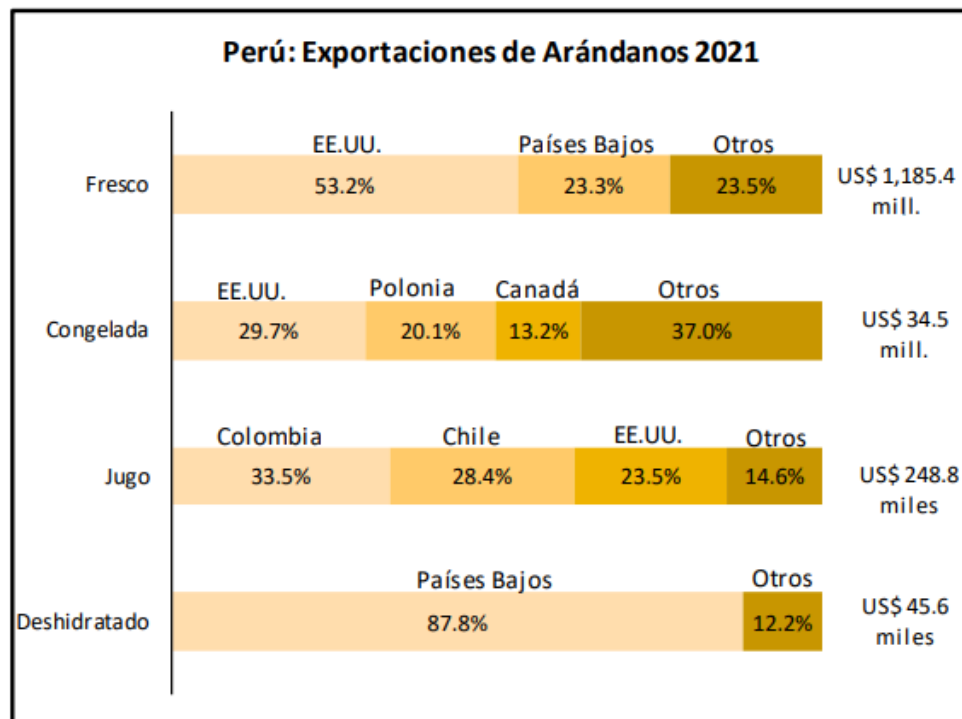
Perú: Exportaciones de Arándanos 2021

Fresco
EE.UU. 53.2%
Países Bajos 23.3%
Otros 23.5%
US$ 1,185.4 mill.

Congelada
EE.UU. 29.7%
Polonia 20.1%
Canadá 13.2%
Otros 37.0%
US$ 34.5 mill.

Jugo
Colombia 33.5%
Chile 28.4%
EE.UU. 23.5%
Otros 14.6%
US$ 248.8 miles

Deshidratado
Países Bajos 87.8%
Otros 12.2%
US$ 45.6 miles